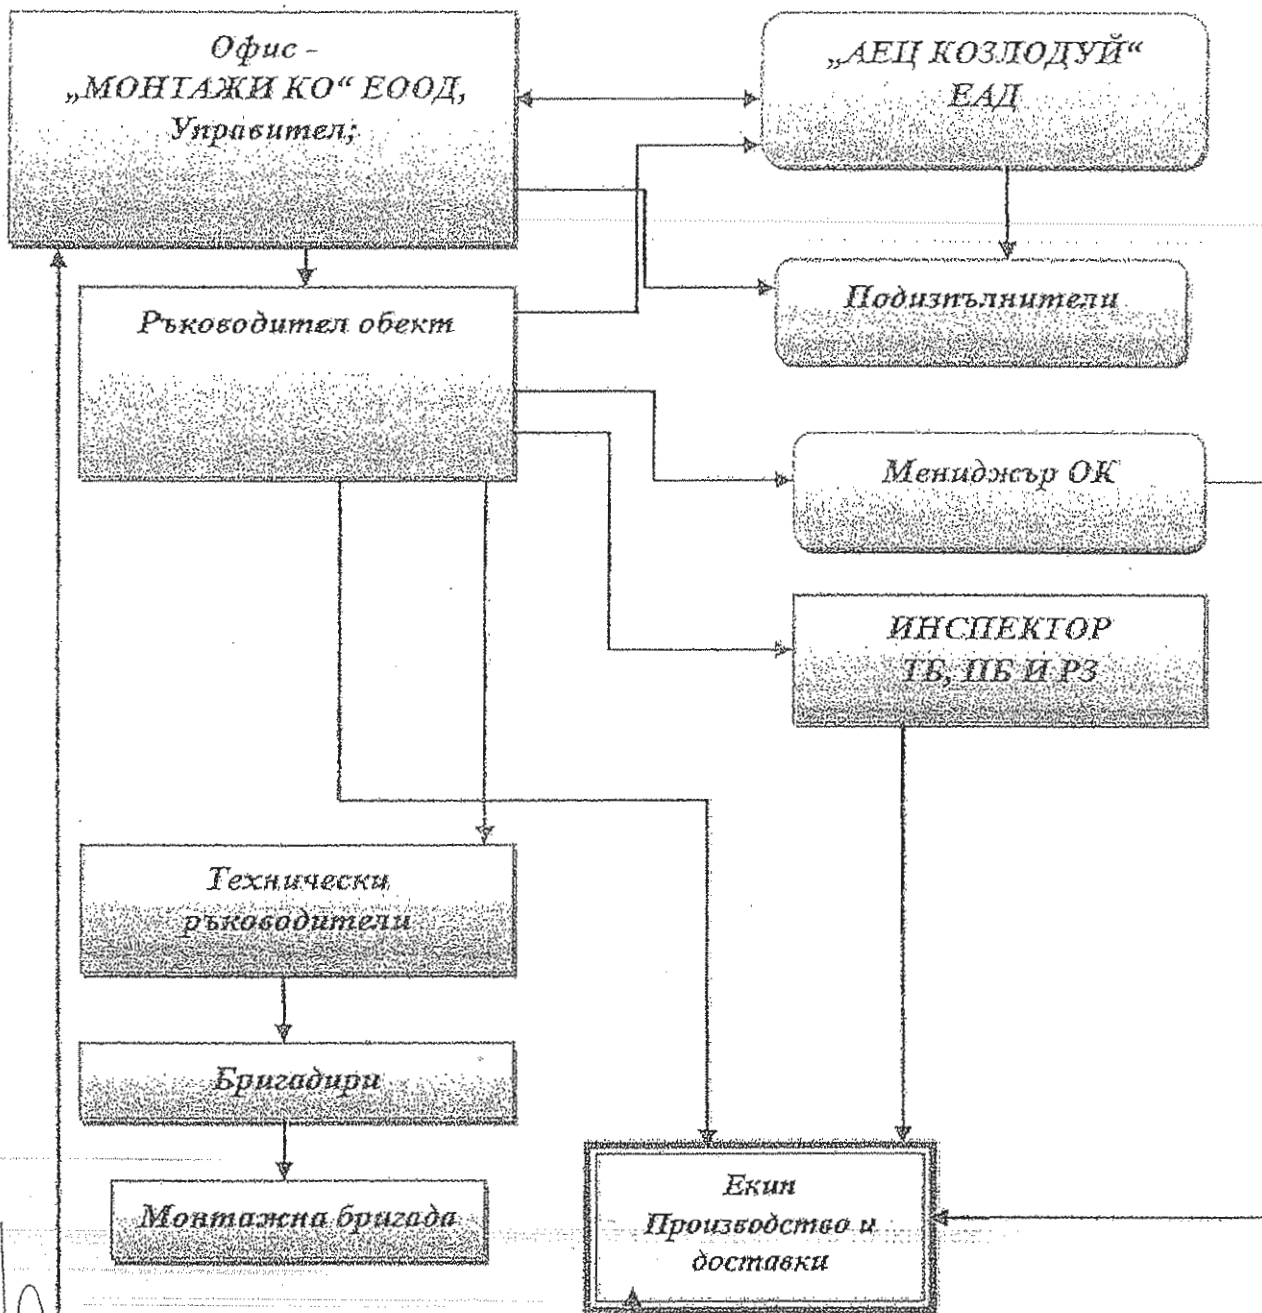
Офис - „МОНТАЖИ КО“ ЕООД, Управител;

„АЕЦ КОЗЛОДУЙ“ ЕАД

Ръководител обект

Подизпълнители

Мениджър ОК

ИНСПЕКТОР ТБ, ПБ И РЗ

Технически ръководители

Бригадири

Монтажна бригада

Екип Производство и доставки